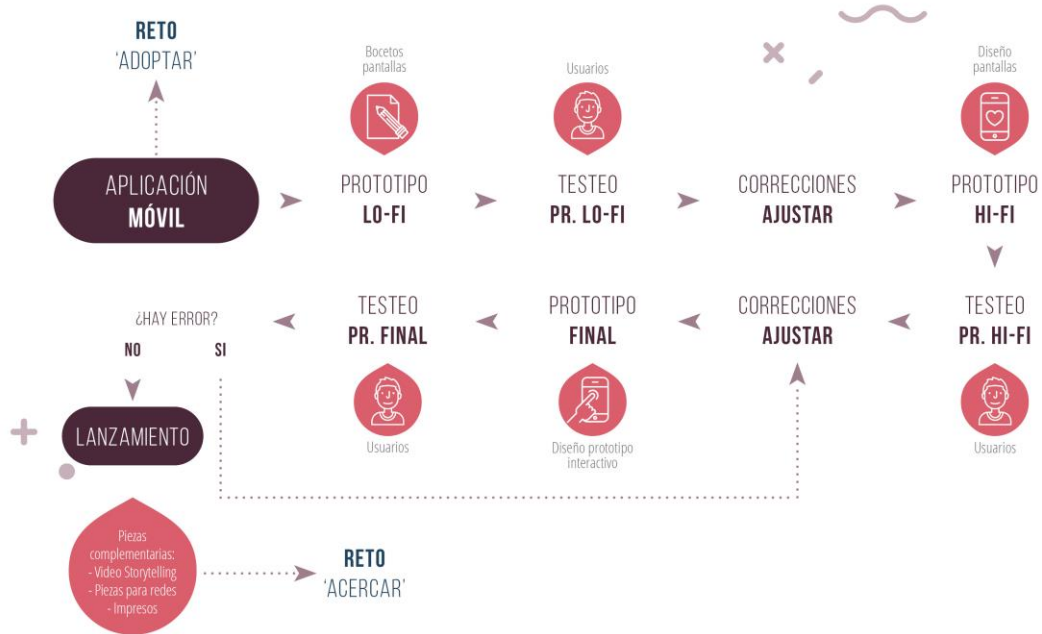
RETO
'ADOPTAR'

APLICACIÓN
MÓVIL

Bocetos pantallas

PROTOTIPO
LO-FI

Usuarios

TESTEO
PR. LO-FI

CORRECCIONES
AJUSTAR

Diseño pantallas

PROTOTIPO
HI-FI

TESTEO
PR. HI-FI

Usuarios

CORRECCIONES
AJUSTAR

PROTOTIPO
FINAL

Diseño prototipo interactivo

TESTEO
PR. FINAL

Usuarios

¿HAY ERROR?
NO SI

LANZAMIENTO

Piezas complementarias:
- Video Storytelling
- Piezas para redes
- Impresos

RETO
'ACERCAR'